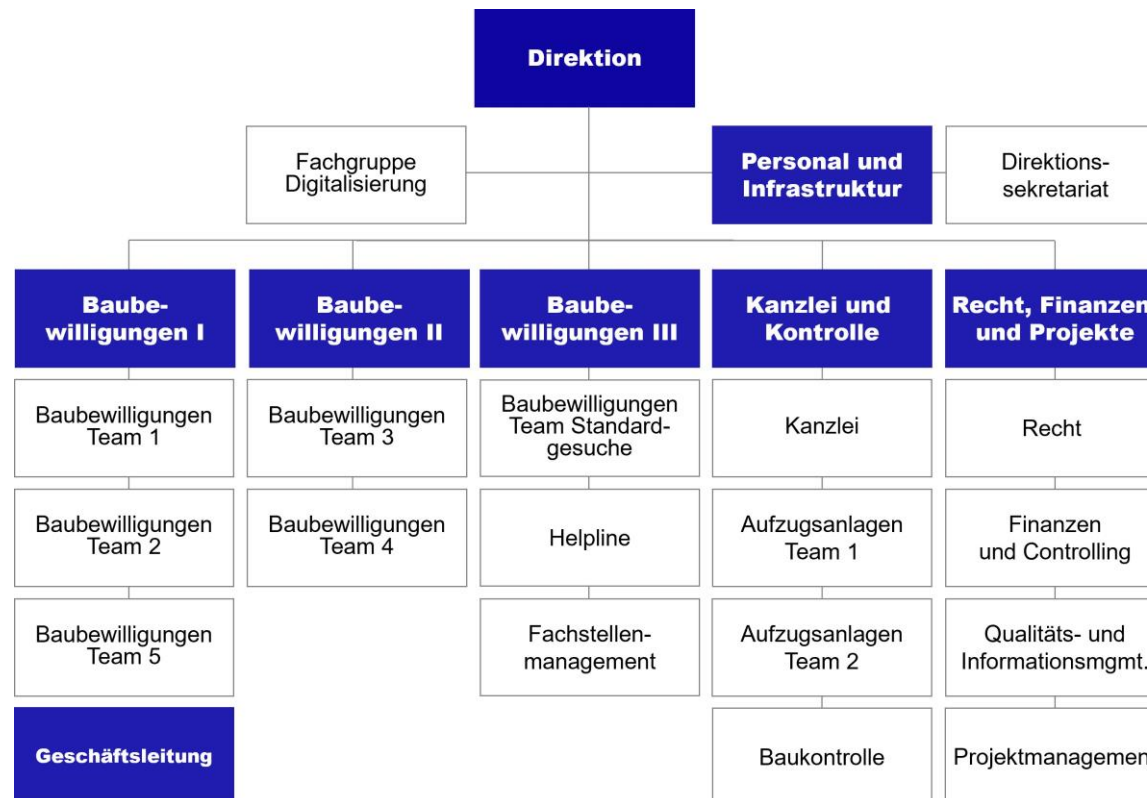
Direktion

Fachgruppe Digitalisierung

Personal und Infrastruktur

Direktionssekretariat

Baubewilligungen I

Baubewilligungen Team 1

Baubewilligungen Team 2

Baubewilligungen Team 5

Baubewilligungen II

Baubewilligungen Team 3

Baubewilligungen Team 4

Baubewilligungen III

Baubewilligungen Team Standardgesuche

Helpline

Fachstellenmanagement

Kanzlei und Kontrolle

Kanzlei

Aufzugsanlagen Team 1

Aufzugsanlagen Team 2

Baukontrolle

Recht, Finanzen und Projekte

Recht

Finanzen und Controlling

Qualitäts- und Informationsmgmt.

Projektmanagemen

Geschäftsleitung